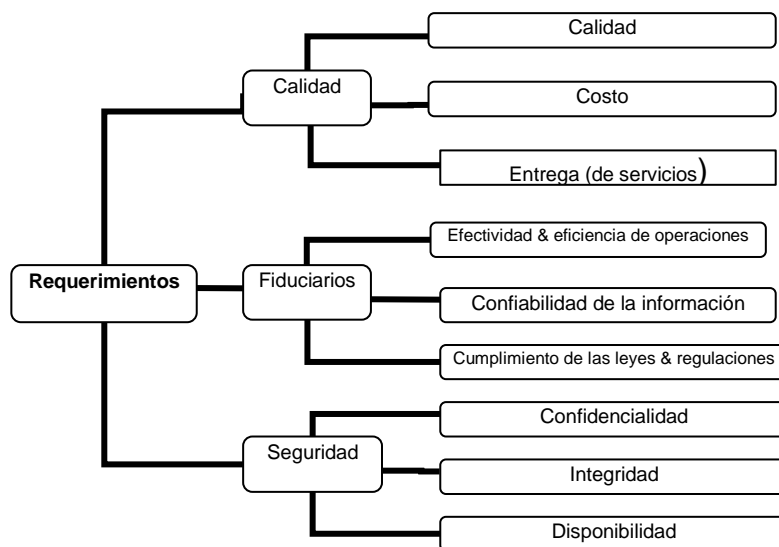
Requerimientos

Calidad

Calidad

Costo

Entrega (de servicios)

Fiduciarios

Efectividad & eficiencia de operaciones

Confiabilidad de la información

Cumplimiento de las leyes & regulaciones

Seguridad

Confidencialidad

Integridad

Disponibilidad